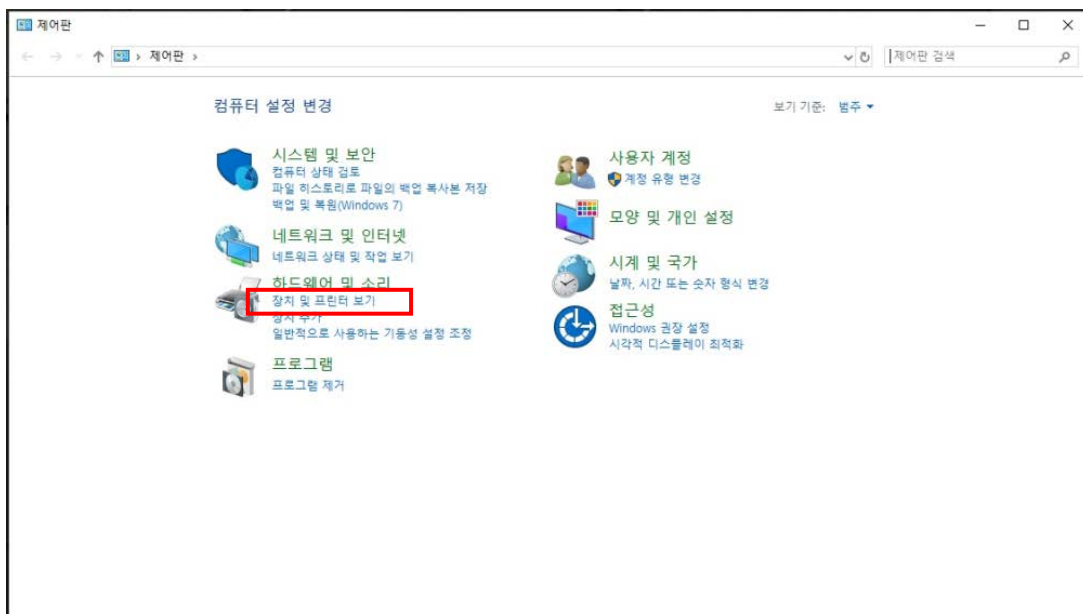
제어판

제어판 ›

제어판 검색

컴퓨터 설정 변경

보기 기준: 범주

시스템 및 보안
컴퓨터 상태 검토
파일 히스토리로 파일의 백업 복사본 저장
백업 및 복원(Windows 7)

네트워크 및 인터넷
네트워크 상태 및 작업 보기

하드웨어 및 소리
장치 및 프린터 보기
장치 추가
일반적으로 사용하는 기동성 설정 조정

프로그램
프로그램 제거

사용자 계정
계정 유형 변경

모양 및 개인 설정

시계 및 국가
날짜, 시간 또는 숫자 형식 변경

접근성
Windows 권장 설정
시각적 디스플레이 최적화